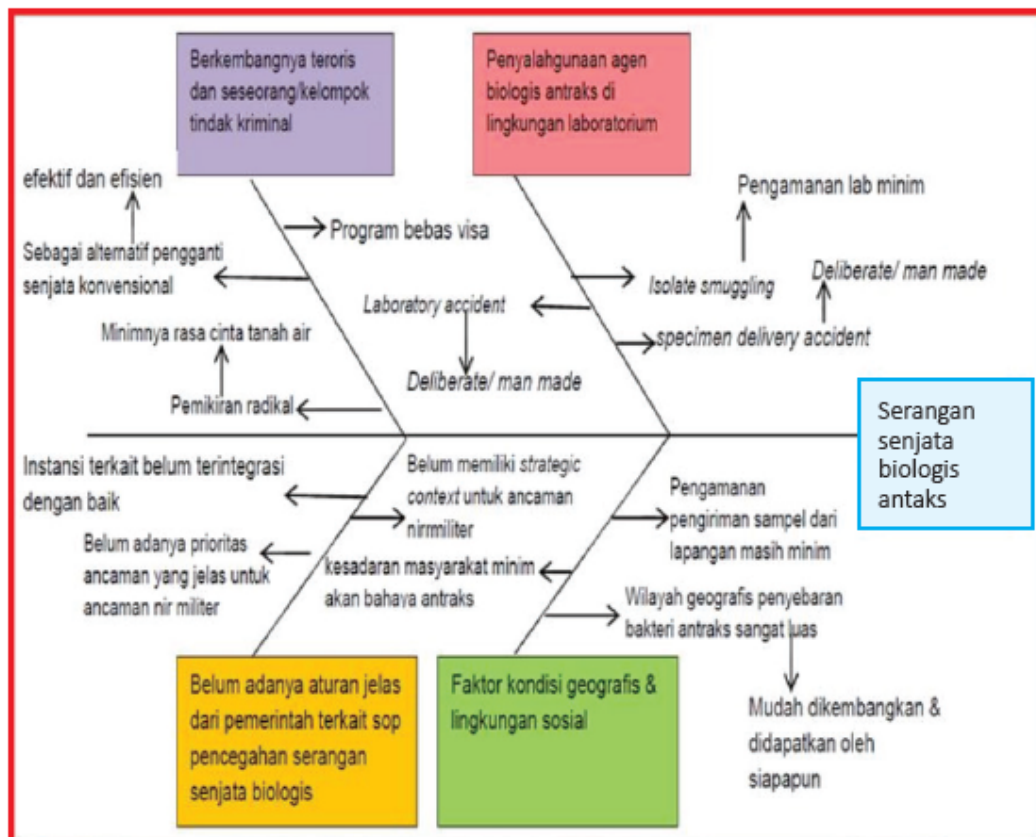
Berkembangnya teroris dan seseorang/kelompok tindak kriminal

Penyalahgunaan agen biologis antraks di lingkungan laboratorium

efektif dan efisien

Sebagai alternatif pengganti senjata konvensional

Program bebas visa

Minimnya rasa cinta tanah air

Pemikiran radikal

Laboratory accident

Deliberate/ man made

Pengamanan lab minim

Isolate smuggling

Deliberate/ man made

specimen delivery accident

Serangan senjata biologis antaks

Instansi terkait belum terintegrasi dengan baik

Belum memiliki strategic context untuk ancaman nirmiliter

Belum adanya prioritas ancaman yang jelas untuk ancaman nir militer

kesadaran masyarakat minim akan bahaya antraks

Pengamanan pengiriman sampel dari lapangan masih minim

Wilayah geografis penyebaran bakteri antraks sangat luas

Mudah dikembangkan & didapatkan oleh siapapun

Belum adanya aturan jelas dari pemerintah terkait sop pencegahan serangan senjata biologis

Faktor kondisi geografis & lingkungan sosial